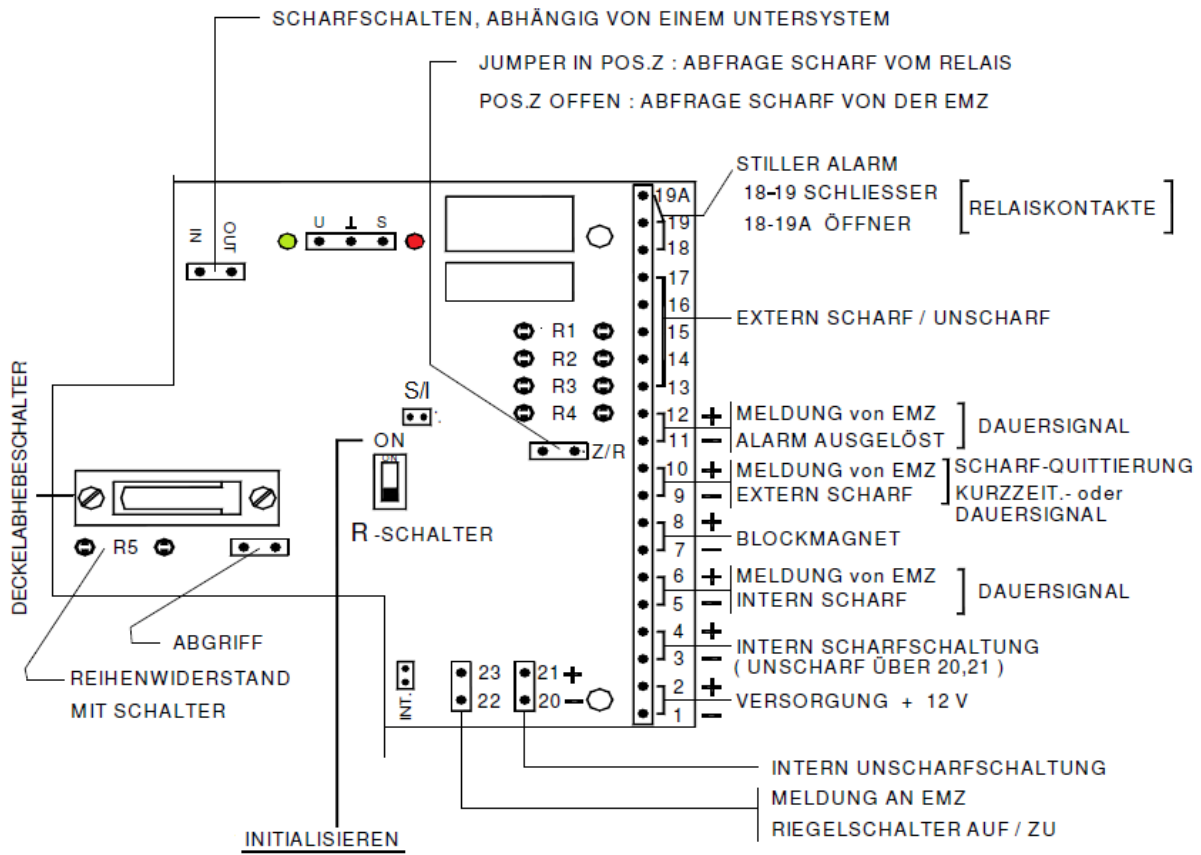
SCHARFSCHALTEN, ABHÄNGIG VON EINEM UNTERSYSTEM

JUMPER IN POS.Z : ABFRAGE SCHARF VOM RELAIS

POS.Z OFFEN : ABFRAGE SCHARF VON DER EMZ

IN OUT

U ⊥ S

STILLER ALARM
18-19 SCHLIESSER
18-19A ÖFFNER

RELAISKONTAKTE

19A
19
18
17
16
15
14
13
12
11
10
9
8
7
6
5
4
3
2
1

EXTERN SCHARF / UNSCHARF

R1
R2
R3
R4

S/I

ON

Z/R

+ MELDUNG von EMZ
− ALARM AUSGELÖST

DAUERSIGNAL

+ MELDUNG von EMZ
− EXTERN SCHARF

SCHARF-QUITTIERUNG
KURZZEIT.- oder
DAUERSIGNAL

R -SCHALTER

DECKELABHEBESCHALTER

R5

+ BLOCKMAGNET
−

+ MELDUNG von EMZ
− INTERN SCHARF

DAUERSIGNAL

ABGRIFF

+ INTERN SCHARFSCHALTUNG
− ( UNSCHARF ÜBER 20,21 )

REIHENWIDERSTAND
MIT SCHALTER

INT.

23
22
21 +
20 −

+ VERSORGUNG + 12 V
−

INTERN UNSCHARFSCHALTUNG

MELDUNG AN EMZ
RIEGELSCHALTER AUF / ZU

INITIALISIEREN